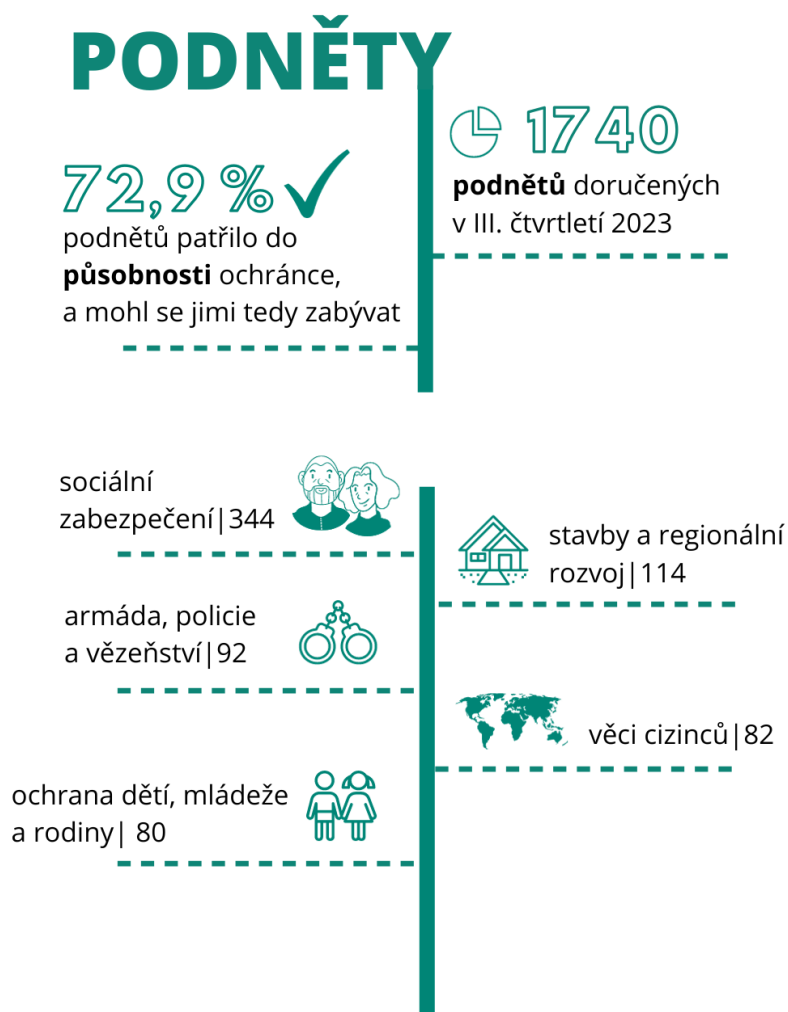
PODNĚTY

72,9 %

podnětů patřilo do **působnosti** ochránce, a mohl se jimi tedy zabývat

1740

**podnětů** doručených v III. čtvrtletí 2023

sociální zabezpečení|344

stavby a regionální rozvoj|114

armáda, policie a vězeňství|92

věci cizinců|82

ochrana dětí, mládeže a rodiny| 80